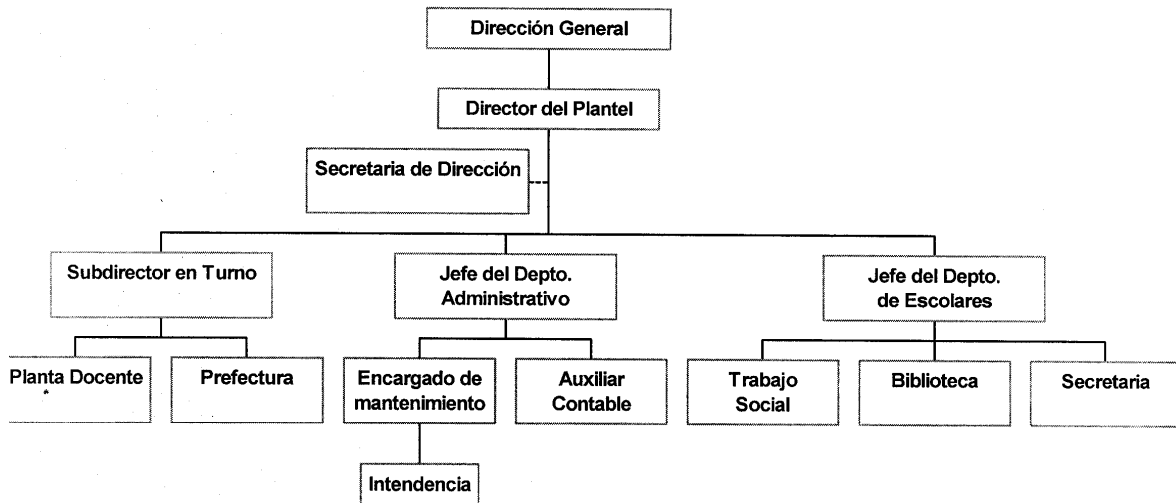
Dirección General

Director del Plantel

Secretaria de Dirección

Subdirector en Turno

Jefe del Depto. Administrativo

Jefe del Depto. de Escolares

Planta Docente

Prefectura

Encargado de mantenimiento

Auxiliar Contable

Trabajo Social

Biblioteca

Secretaria

Intendencia